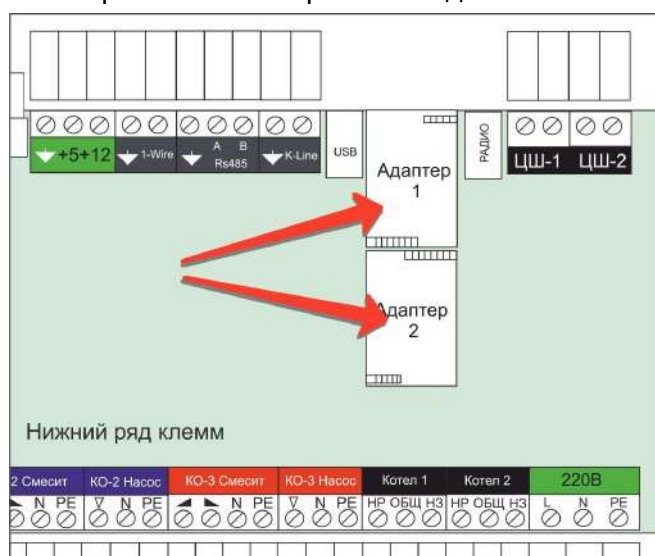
+5+12 1-Wire A B Rs485 K-Line USB

Адаптер 1

РАДИО

ЦШ-1 ЦШ-2

Адаптер 2

Нижний ряд клемм

2 Смесит КО-2 Насос КО-3 Смесит КО-3 Насос Котел 1 Котел 2 220В

N PE N PE N PE N PE НР ОБЩ НЗ НР ОБЩ НЗ L N PE